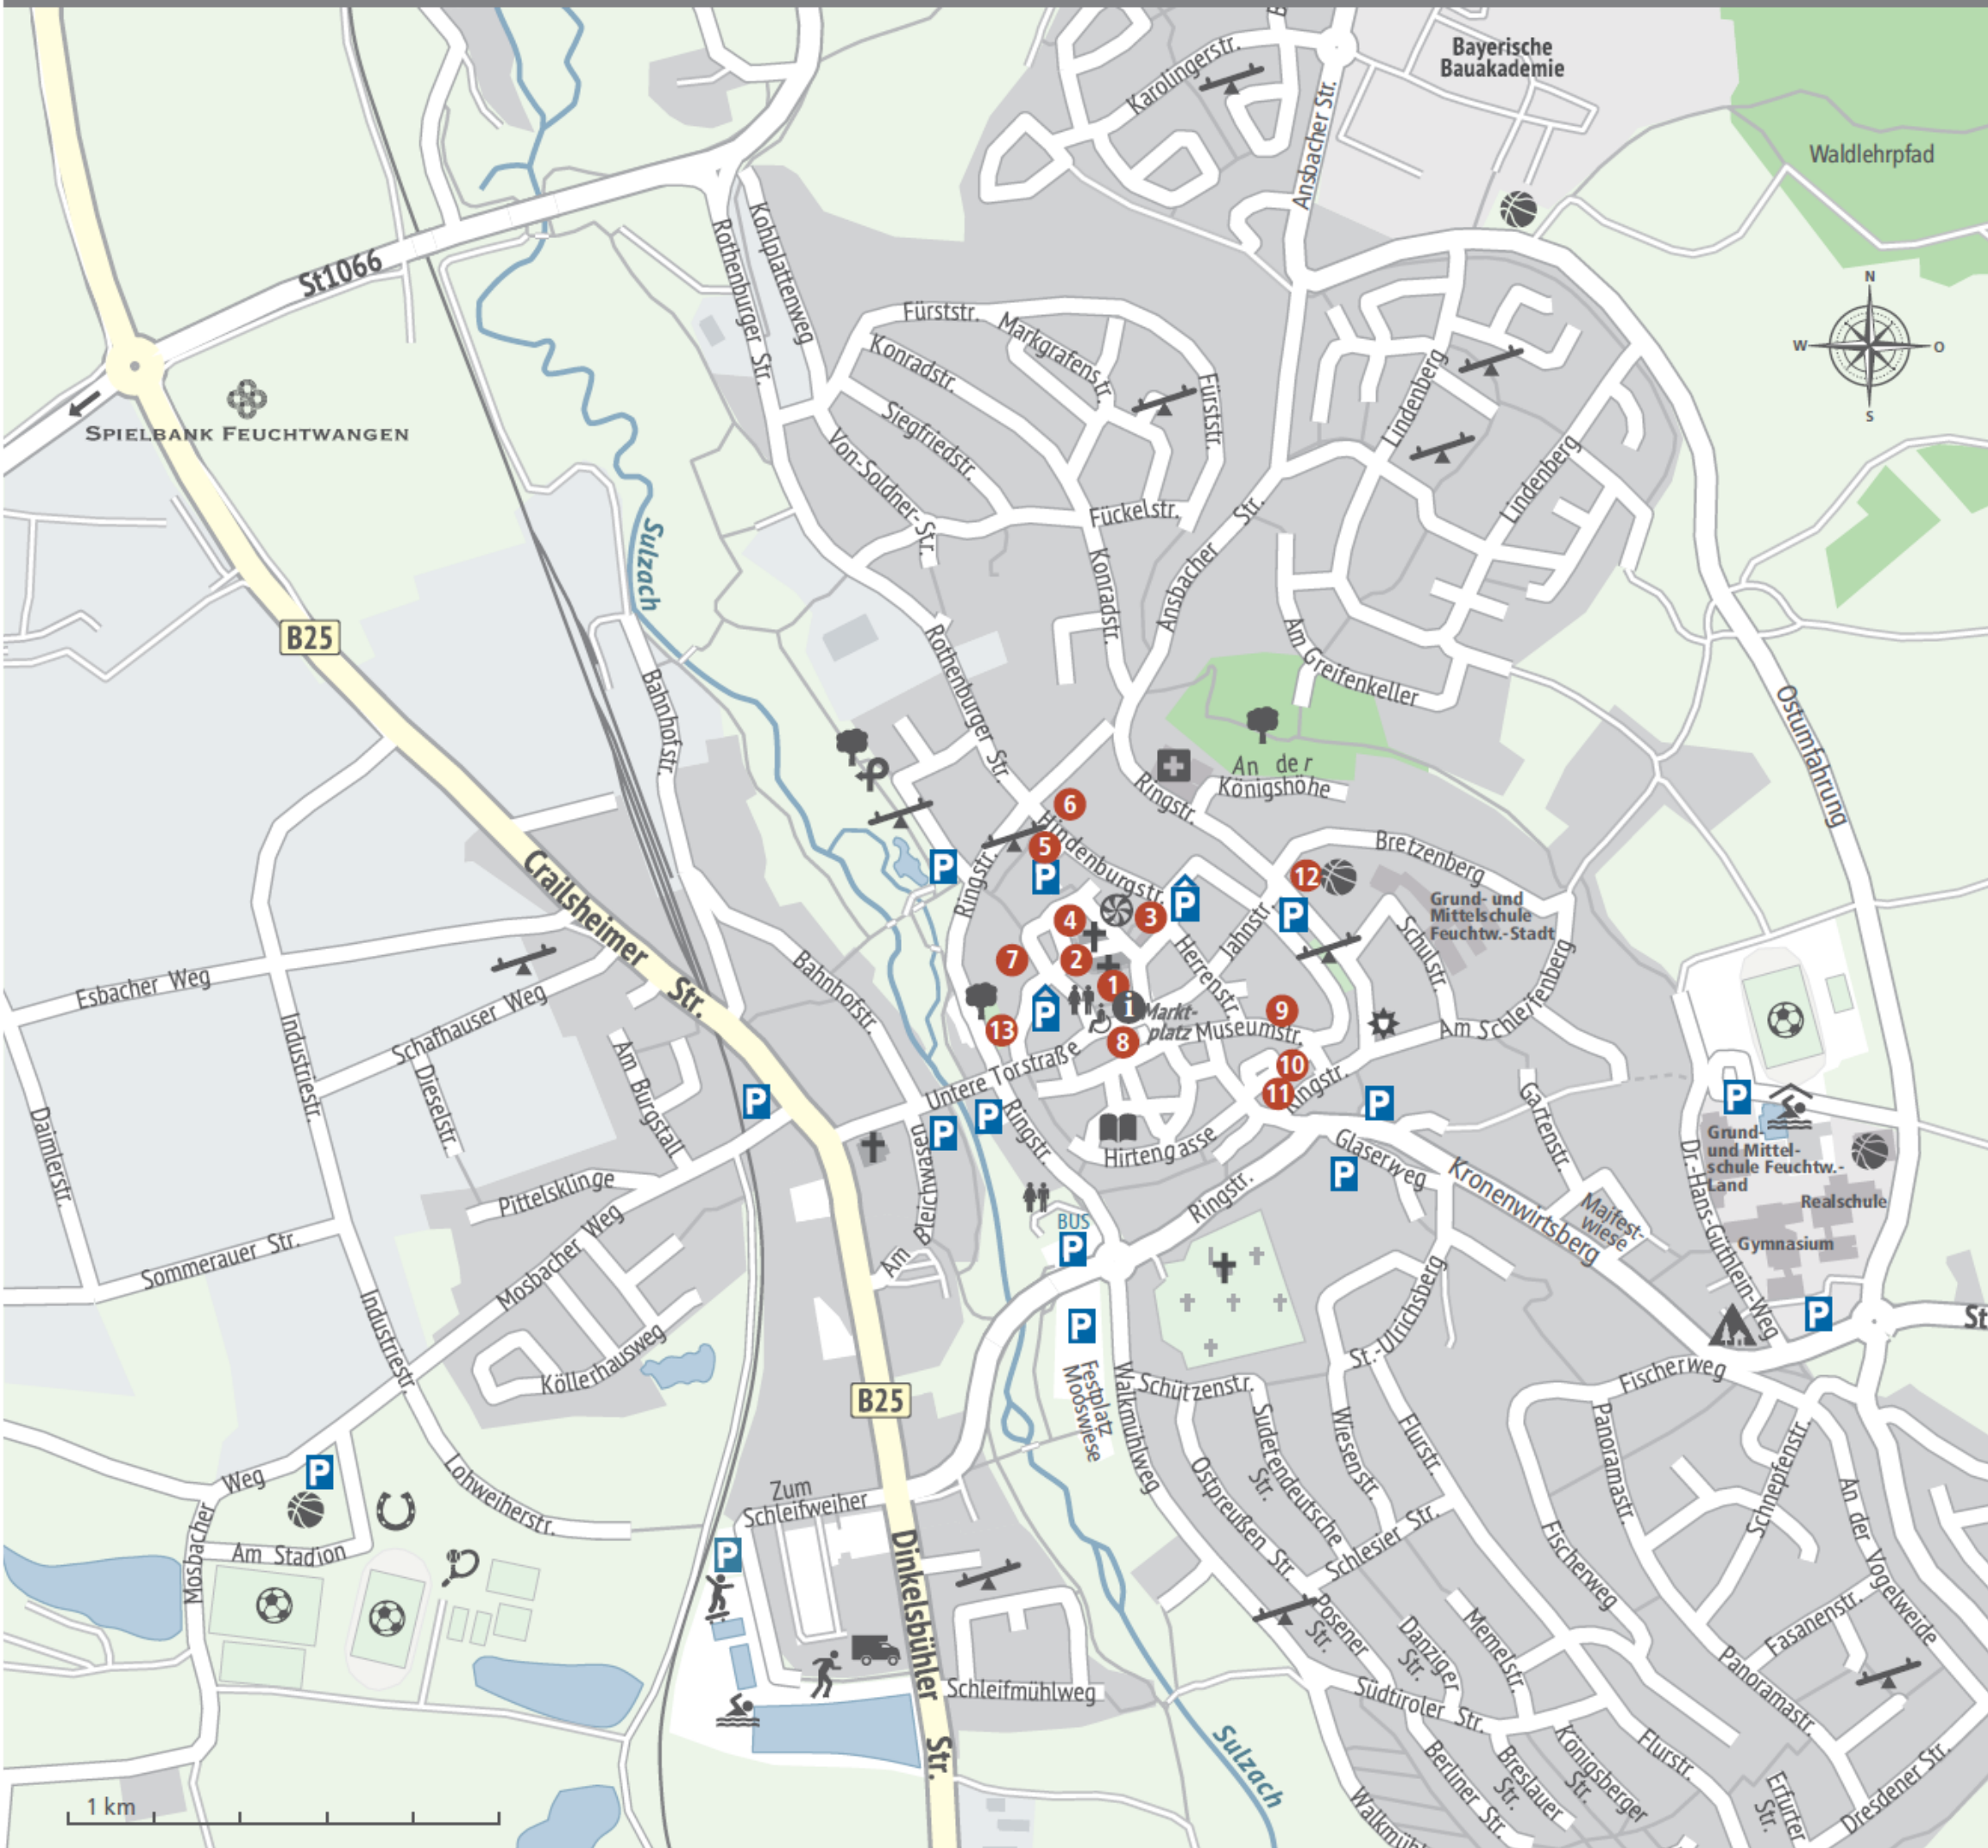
Bayerische Bauakademie

Waldlehrpfad

Karolingerstr.

Ansbacher Str.

St1066

Kohlplattenweg

Rothenburger Str.

Fürststr.

Markgrafenstr.

Konradstr.

Siegfriedstr.

Fürststr.

Lindenberg

Lindenberg

N

W

O

S

SPIELBANK FEUCHTWANGEN

Von-Soldner-Str.

Fückelstr.

Konradstr.

Ansbacher Str.

Sulzach

B25

Bahnhofstr.

Rothenburger Str.

Am Greifenkeller

An der Königshöhe

Ringstr.

Ostumfahrung

6

5

Hindenburgstr.

Ringstr.

Bretzenberg

12

Grund- und Mittelschule Feuchtw.-Stadt

Crailsheimer Str.

4

3

Jahnstr.

Schulstr.

Herrenstr.

7

2

1

Markt-platz

Museumstr.

9

Am Schlemenberg

Esbacher Weg

Schafhauser Weg

Bahnhofstr.

13

8

10

11

Ringstr.

Industriestr.

Dieselstr.

Am Burgstall

Untere Torstraße

Ringstr.

Gartenstr.

Daimlerstr.

Hirtengasse

Glaserweg

Kronenwirtsberg

Grund- und Mittelschule Feuchtw.-Land

Realschule

Gymnasium

Maifest-wiese

Dr.-Hans-Gutlein-Weg

Pittelsklinge

Wasenweg

Am Bleichweg

Sommerauer Str.

Mosbacher Weg

BUS

Ringstr.

St

Industriestr.

Köllerhausweg

St.-Ulrichsberg

B25

Festplatz Mooswiese

Walkmühlweg

Schützenstr.

Fischerweg

Panoramastr.

Lohweiherstr.

Zum Schleifweiher

Sudetendeutsche Str.

Ostpreußen Str.

Wiesenstr.

Flurstr.

Schnepfenstr.

Mosbacher Weg

Am Stadion

Dinkelsbühler Str.

Schlesier Str.

Fischerweg

An der Vogelweide

Posener Str.

Danziger Str.

Memelstr.

Fasanenstr.

Panoramastr.

Schleifmühlweg

Südtiroler Str.

Königsberger Str.

Flurstr.

Sulzach

Berliner Str.

Breslauer Str.

Erfurter Str.

Dresdener Str.

Walkmühl

1 km